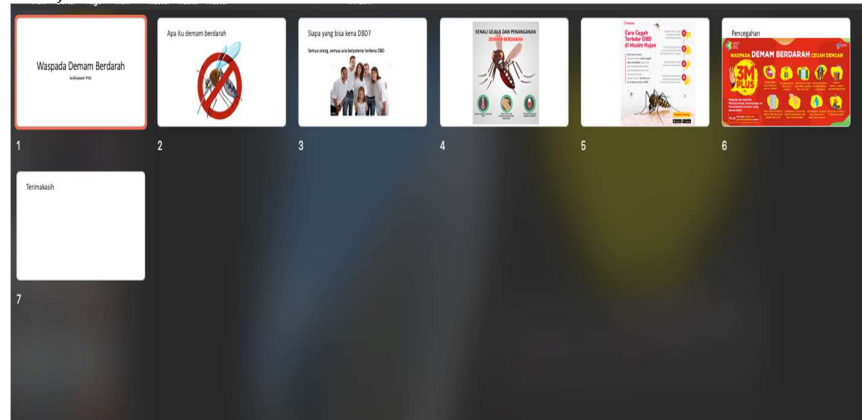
Waspada Demam Berdarah

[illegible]

1

Apa itu demam berdarah

2

Siapa yang bisa kena DBD?

Semua orang, semua usia berpotensi terkena DBD

3

KENALI GEJALA DAN PENANGANAN DEMAM BERDARAH

4

Cara Cegah Terkabar DBD di Musim Hujan

5

Pencegahan

WASPADA DEMAM BERDARAH CEGAH DENGAN

3M PLUS

6

Terimakasih

7